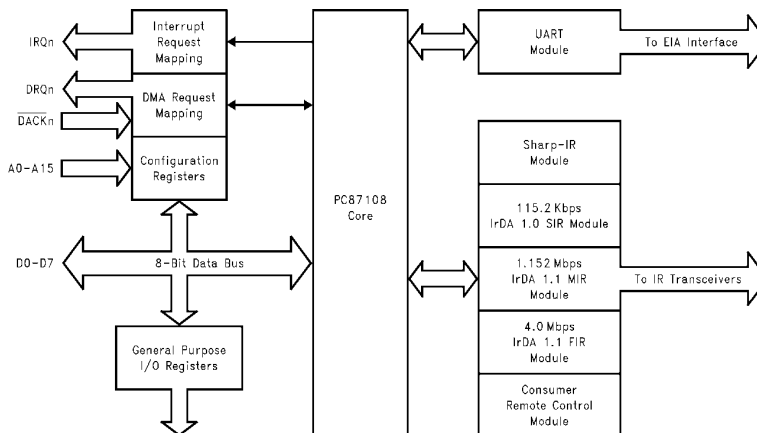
IRQn

Interrupt Request Mapping

DRQn

$\overline{DACKn}$

DMA Request Mapping

A0-A15

Configuration Registers

D0-D7

8-Bit Data Bus

General Purpose I/O Registers

PC87108 Core

UART Module

To EIA Interface

Sharp-IR Module

115.2 Kbps IrDA 1.0 SIR Module

1.152 Mbps IrDA 1.1 MIR Module

To IR Transceivers

4.0 Mbps IrDA 1.1 FIR Module

Consumer Remote Control Module